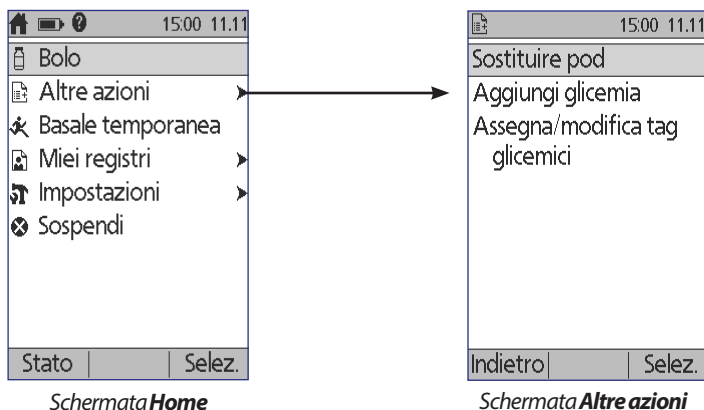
15:00 11.11

Bolo

Altre azioni

Basale temporanea

Miei registri

Impostazioni

Sospendi

Stato | | Selez.

Schermata **Home**

15:00 11.11

Sostituire pod

Aggiungi glicemia

Assegna/modifica tag glicemici

Indietro | | Selez.

Schermata **Altre azioni**